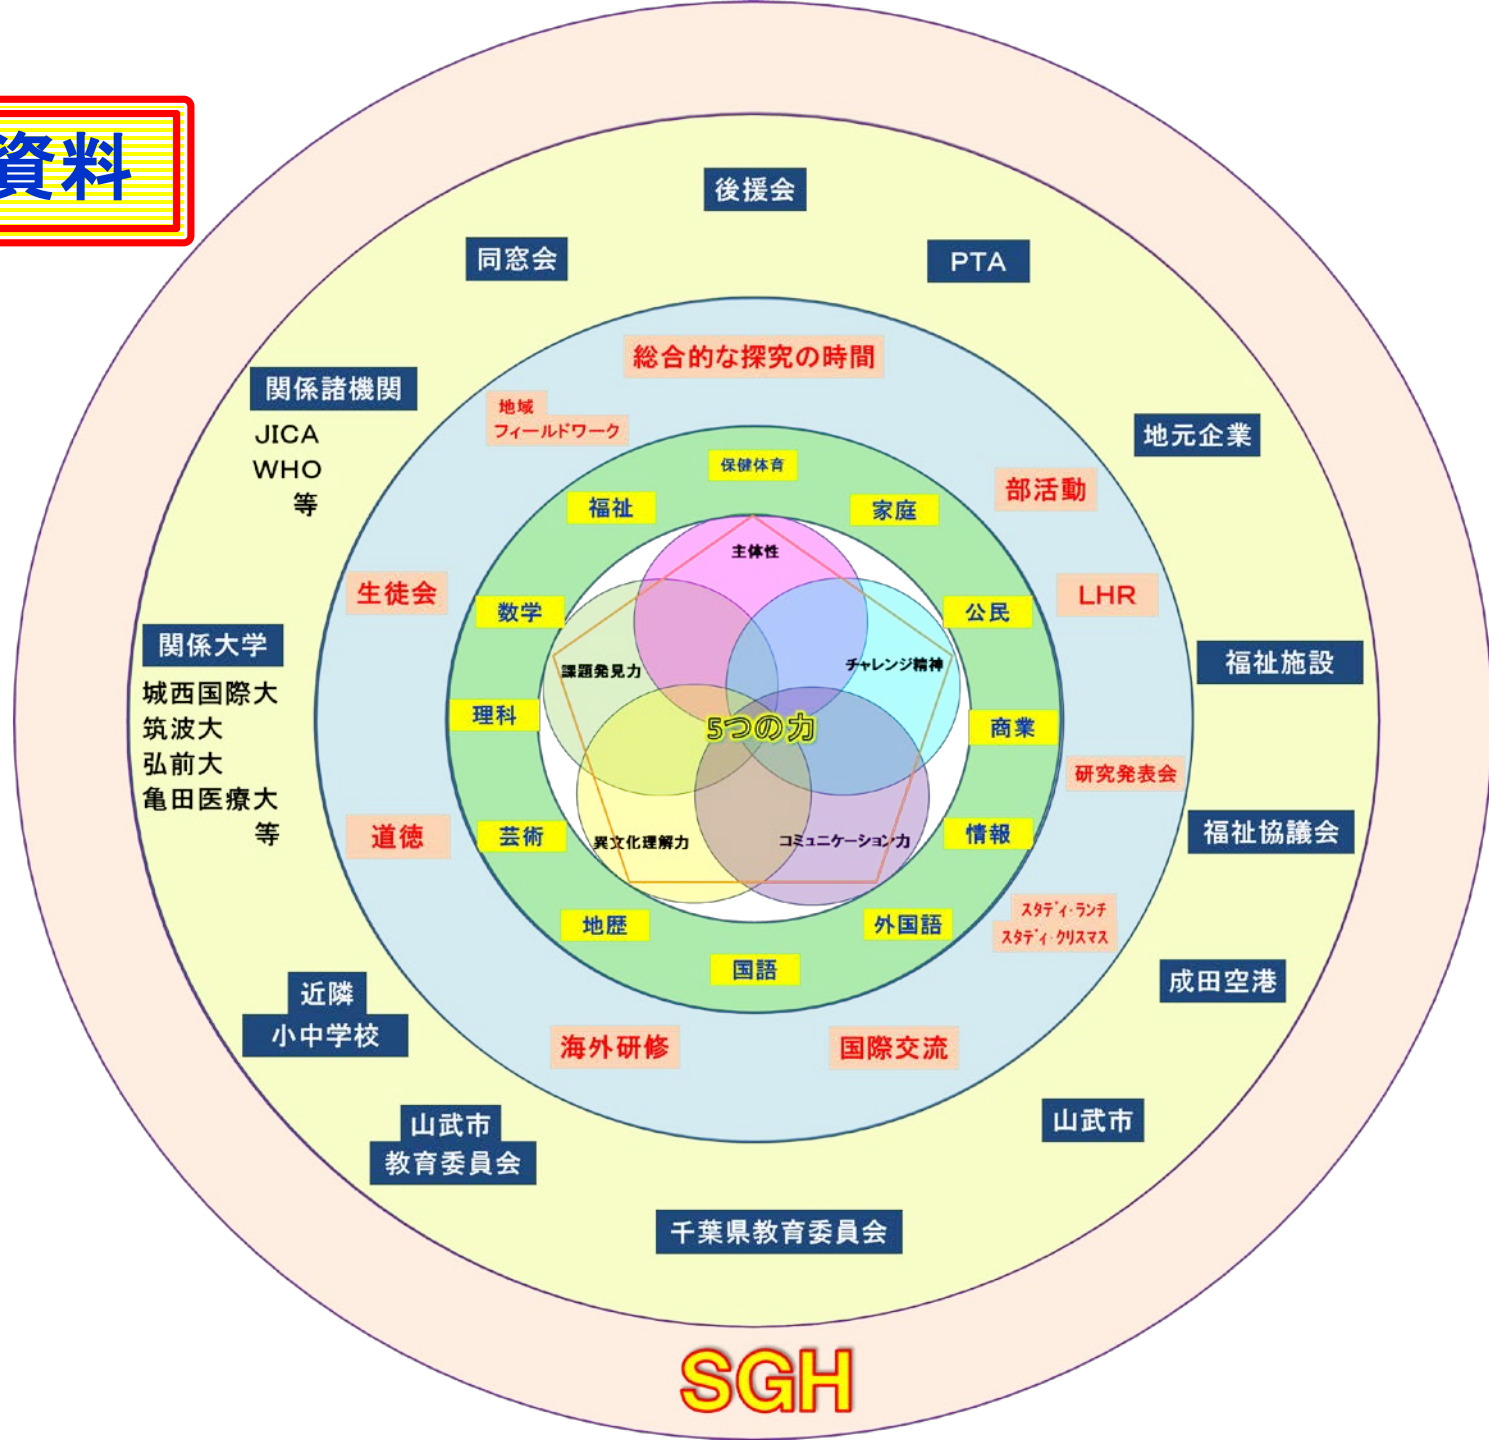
資料

後援会

同窓会

PTA

総合的な探究の時間

関係諸機関
JICA
WHO
等

地域
フィールドワーク

地元企業

保健体育

福祉

家庭

部活動

主体性

生徒会

数学

公民

LHR

関係大学
城西国際大
筑波大
弘前大
亀田医療大
等

課題発見力

チャレンジ精神

福祉施設

理科

5つの力

商業

研究発表会

道徳

芸術

異文化理解力

コミュニケーション力

情報

福祉協議会

スタディ・ランチ
スタディ・クリスマス

地歴

外国語

国語

成田空港

近隣
小中学校

海外研修

国際交流

山武市
教育委員会

山武市

千葉県教育委員会

SGH